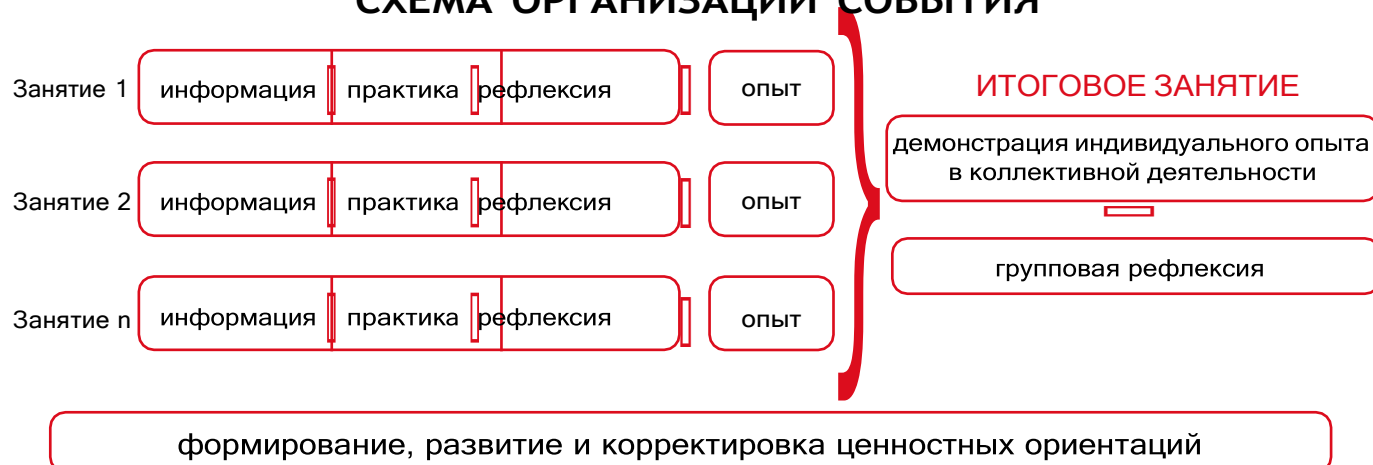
СХЕМА ОРГАНИЗАЦИИ СОБЫТИЯ

Занятие 1 информация практика рефлексия опыт

Занятие 2 информация практика рефлексия опыт

Занятие n информация практика рефлексия опыт

ИТОГОВОЕ ЗАНЯТИЕ

демонстрация индивидуального опыта в коллективной деятельности

групповая рефлексия

формирование, развитие и корректировка ценностных ориентаций